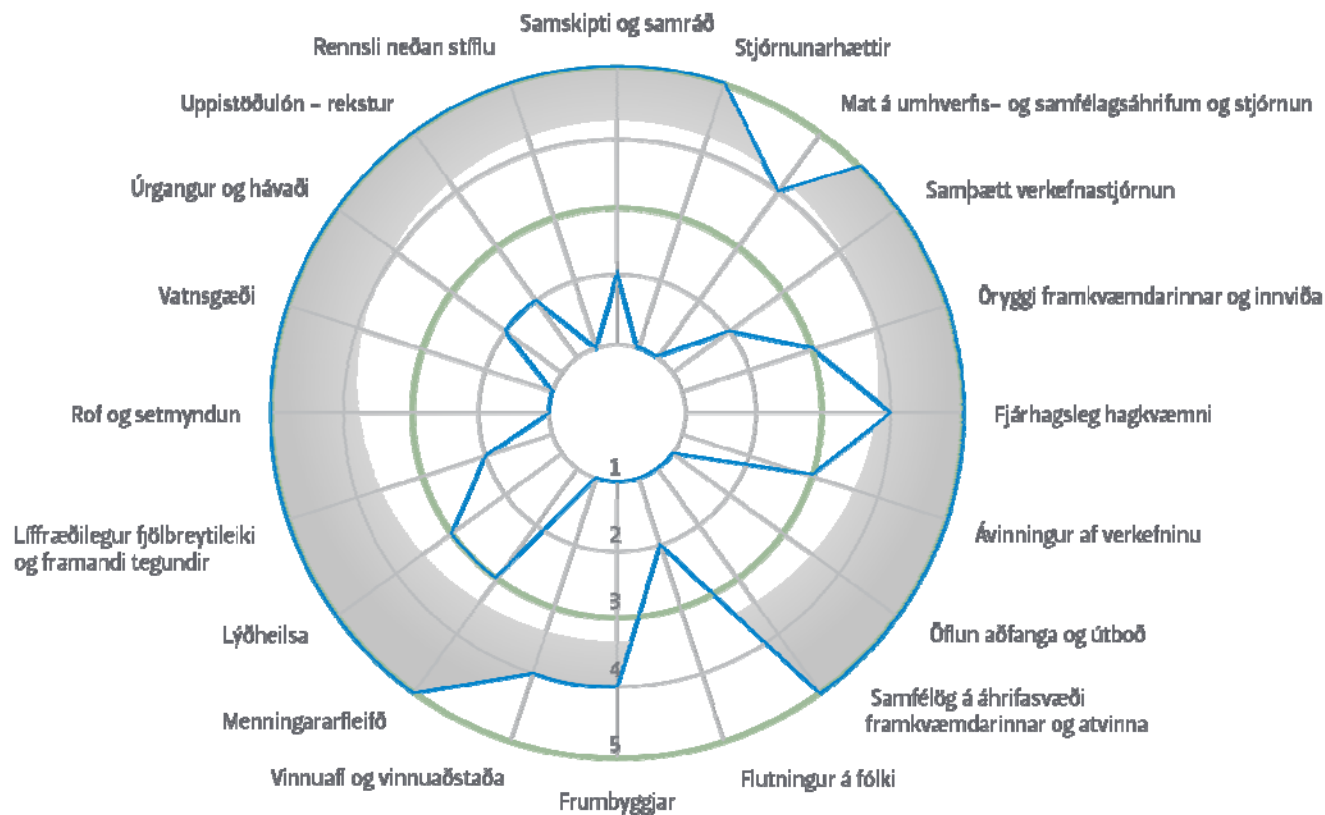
Samskipti og samráð
Stjórnunarhættir
Mat á umhverfis- og samfélagsáhrifum og stjórnun
Samþætt verkefnastjórnun
Öryggi framkvæmdarinnar og innviða
Fjárhagsleg hagkvæmni
Ávinningur af verkefninu
Öflun aðfanga og útboð
Samfélög á áhrifasvæði framkvæmdarinnar og atvinna
Flutningur á fólki
Frumbyggjar
Vinnuafl og vinnuaðstaða
Menningararfleifð
Lýðheilsa
Líffræðilegur fjölbreytileiki og framandi tegundir
Rof og setmyndun
Vatnsgæði
Úrgangur og hávaði
Uppistöðulón – rekstur
Rennsli neðan stíflu
1
2
3
4
5